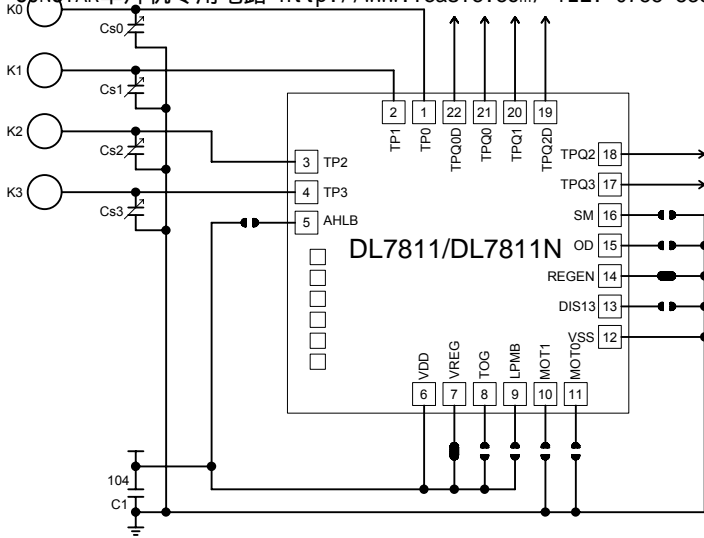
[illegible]

K0
Cs0
K1
Cs1
K2
Cs2
K3
Cs3

2 TP1
1 TP0
22 TPQ0D
21 TPQ0
20 TPQ1
19 TPQ2D

3 TP2
4 TP3
5 AHLB

DL7811/DL7811N

TPQ2 18
TPQ3 17
SM 16
OD 15
REGEN 14
DIS13 13
VSS 12

VDD 6
VREG 7
TOG 8
LPMB 9
MOT1 10
MOT0 11

104
C1